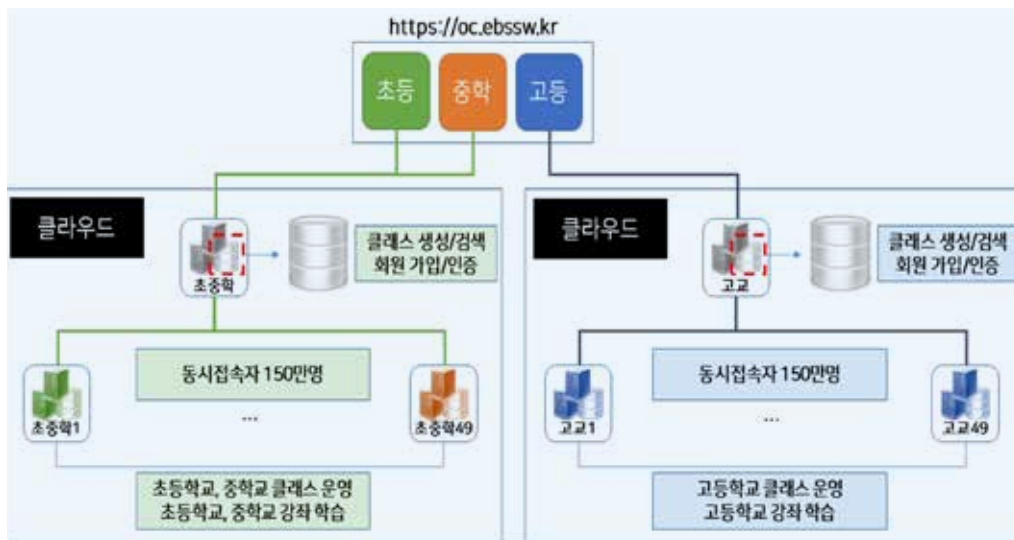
https://oc.ebssw.kr

초등 중학 고등

클라우드

초중학

클래스 생성/검색
회원 가입/인증

동시접속자 150만명

초중학1

...

초중학49

초등학교, 중학교 클래스 운영
초등학교, 중학교 강좌 학습

클라우드

고교

클래스 생성/검색
회원 가입/인증

동시접속자 150만명

고교1

...

고교49

고등학교 클래스 운영
고등학교 강좌 학습